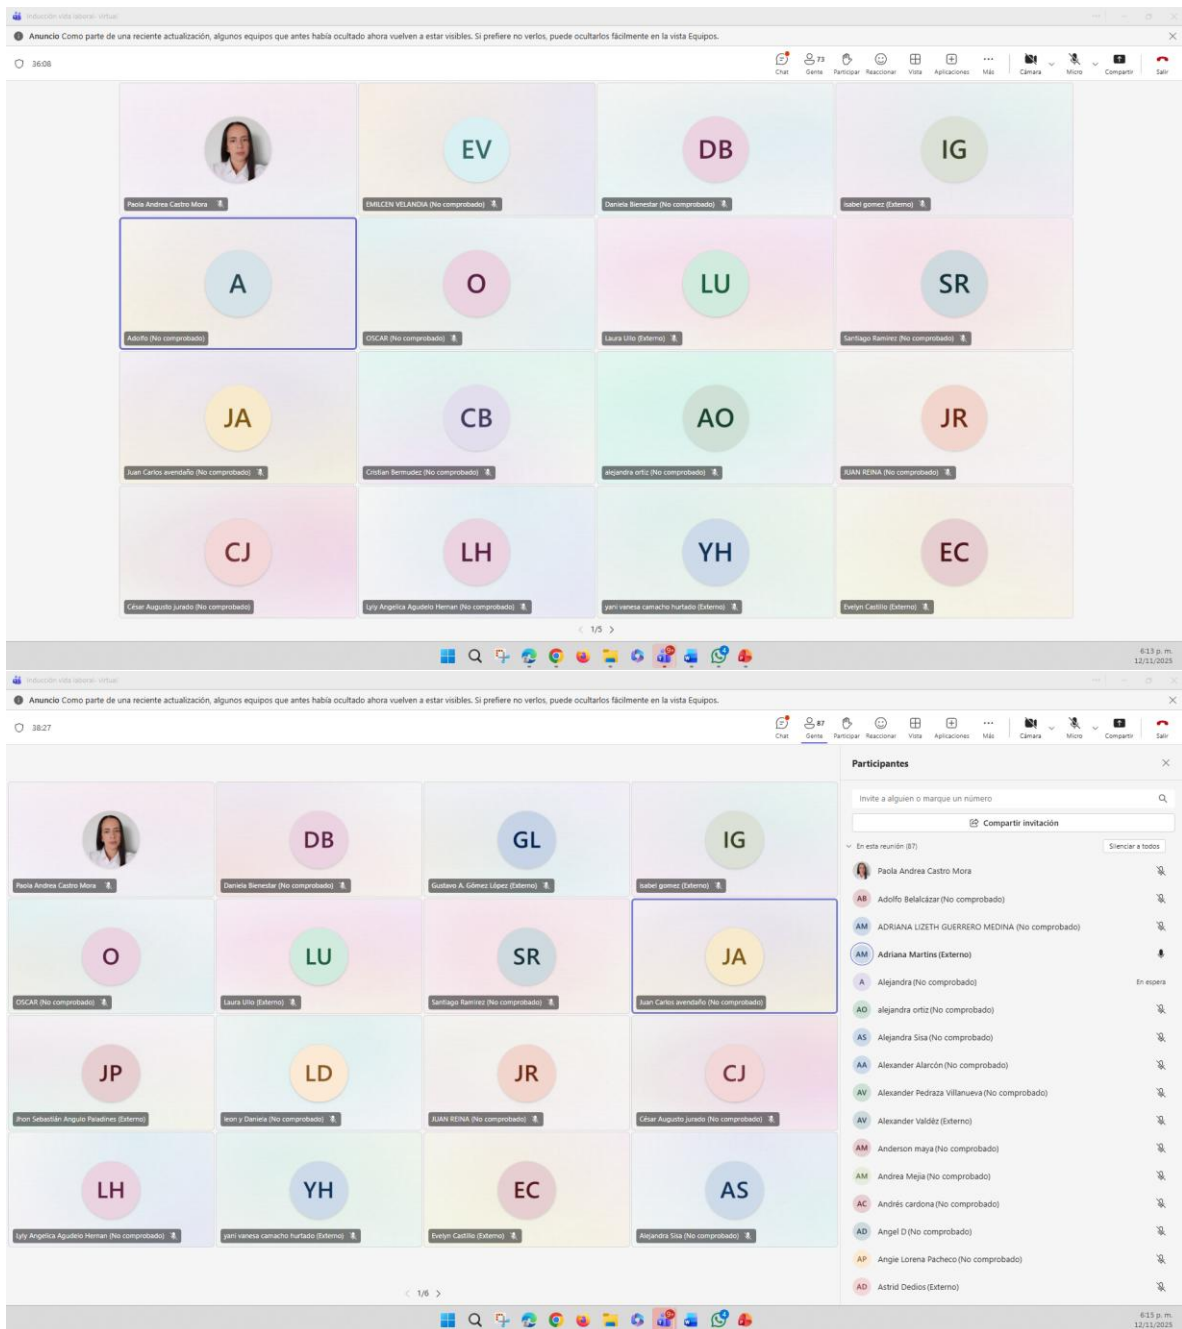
Inducción vida laboral- Virtual

Anuncio Como parte de una reciente actualización, algunos equipos que antes había ocultado ahora vuelven a estar visibles. Si prefiere no verlos, puede ocultarlos fácilmente en la vista Equipos.

36:08

Chat Gente 73 Participar Reaccionar Vista Aplicaciones Más Cámara Micro Compartir Salir

Paola Andrea Castro Mora
EV
EMILCEN VELANDIA (No comprobado)
DB
Daniela Bienestar (No comprobado)
IG
Isabel gomez (Externo)
A
Adolfo (No comprobado)
O
OSCAR (No comprobado)
LU
Laura Ulio (Externo)
SR
Santiago Ramirez (No comprobado)
JA
Juan Carlos avendaño (No comprobado)
CB
Cristian Bermudez (No comprobado)
AO
alejandra ortiz (No comprobado)
JR
JUAN REINA (No comprobado)
CJ
César Augusto Jurado (No comprobado)
LH
Lyly Angelica Agudelo Hernan (No comprobado)
YH
yani vanesa camacho hurtado (Externo)
EC
Evelyn Castillo (Externo)

1/5

6:13 p. m.
12/11/2025

Inducción vida laboral- Virtual

Anuncio Como parte de una reciente actualización, algunos equipos que antes había ocultado ahora vuelven a estar visibles. Si prefiere no verlos, puede ocultarlos fácilmente en la vista Equipos.

38:27

Chat Gente 87 Participar Reaccionar Vista Aplicaciones Más Cámara Micro Compartir Salir

Paola Andrea Castro Mora
DB
Daniela Bienestar (No comprobado)
GL
Gustavo A. Gómez López (Externo)
IG
Isabel gomez (Externo)
O
OSCAR (No comprobado)
LU
Laura Ulio (Externo)
SR
Santiago Ramirez (No comprobado)
JA
Juan Carlos avendaño (No comprobado)
JP
Jhon Sebastián Angulo Paladines (Externo)
LD
leon y Daniela (No comprobado)
JR
JUAN REINA (No comprobado)
CJ
César Augusto Jurado (No comprobado)
LH
Lyly Angelica Agudelo Hernan (No comprobado)
YH
yani vanesa camacho hurtado (Externo)
EC
Evelyn Castillo (Externo)
AS
Alejandra Sisa (No comprobado)

1/6

Participantes

Invite a alguien o marque un número

Compartir invitación

En esta reunión (87)

Silenciar a todos

Paola Andrea Castro Mora
AB Adolfo Belalcázar (No comprobado)
AM ADRIANA LIZETH GUERRERO MEDINA (No comprobado)
AM Adriana Martins (Externo)
A Alejandra (No comprobado) En espera
AO alejandra ortiz (No comprobado)
AS Alejandra Sisa (No comprobado)
AA Alexander Alarcón (No comprobado)
AV Alexander Pedraza Villanueva (No comprobado)
AV Alexander Valdéz (Externo)
AM Anderson maya (No comprobado)
AM Andrea Mejia (No comprobado)
AC Andrés cardona (No comprobado)
AD Angel D (No comprobado)
AP Angie Lorena Pacheco (No comprobado)
AD Astrid Dedios (Externo)

6:15 p. m.
12/11/2025